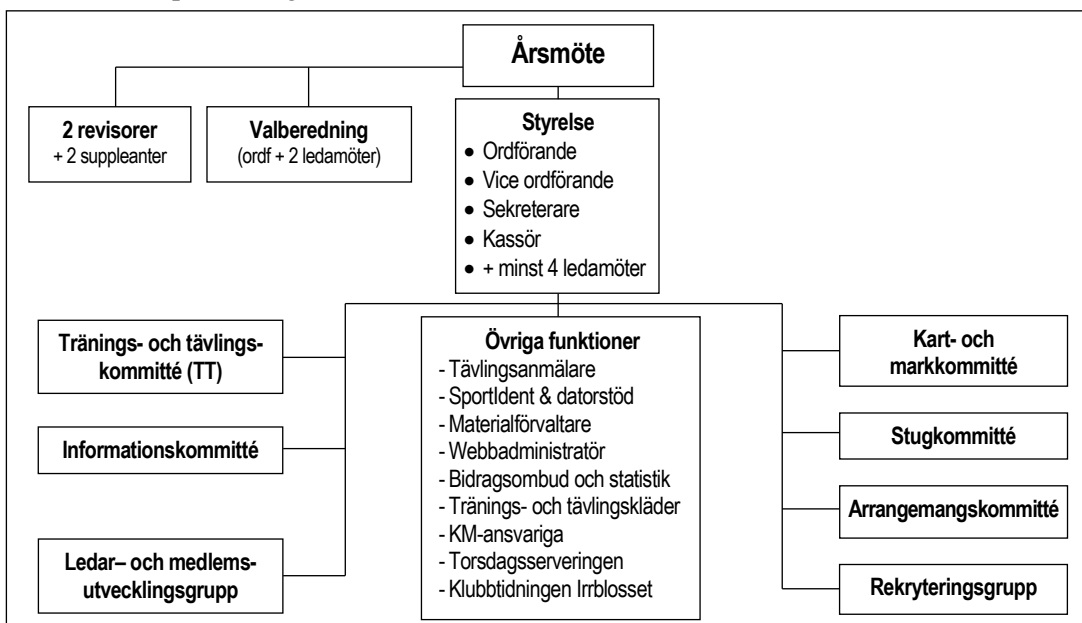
Årsmöte

2 revisorer
+ 2 suppleanter

Valberedning
(ordf + 2 ledamöter)

Styrelse
- Ordförande
- Vice ordförande
- Sekreterare
- Kassör
- + minst 4 ledamöter

Tränings- och tävlingskommitté (TT)

Informationskommitté

Ledar– och medlemsutvecklingsgrupp

Övriga funktioner
- Tävlingsanmälare
- SportIdent & datorstöd
- Materialförvaltare
- Webbadministratör
- Bidragsombud och statistik
- Tränings- och tävlingskläder
- KM-ansvariga
- Torsdagsserveringen
- Klubbtidningen Irrblosset

Kart- och markkommitté

Stugkommitté

Arrangemangskommitté

Rekryteringsgrupp